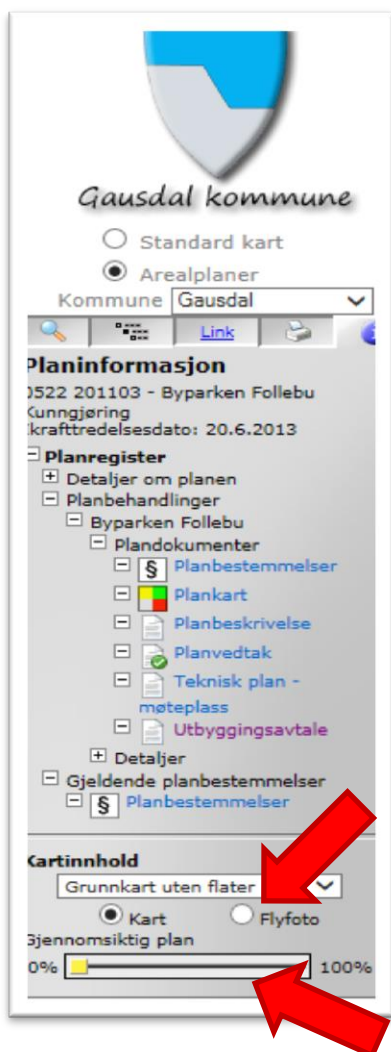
Gausdal kommune

Standard kart

Arealplaner

Kommune Gausdal

Link

Planinformasjon

0522 201103 - Byparken Follebu
Kunngjøring
Ikrafttredelsesdato: 20.6.2013

Planregister
Detaljer om planen
Planbehandlinger
Byparken Follebu
Plandokumenter
§ Planbestemmelser
Plankart
Planbeskrivelse
Planvedtak
Teknisk plan - møteplass
Utbyggingsavtale
Detaljer
Gjeldende planbestemmelser
§ Planbestemmelser

Kartinnhold
Grunnkart uten flater
Kart
Flyfoto
Gjennomsiktig plan
0%
100%